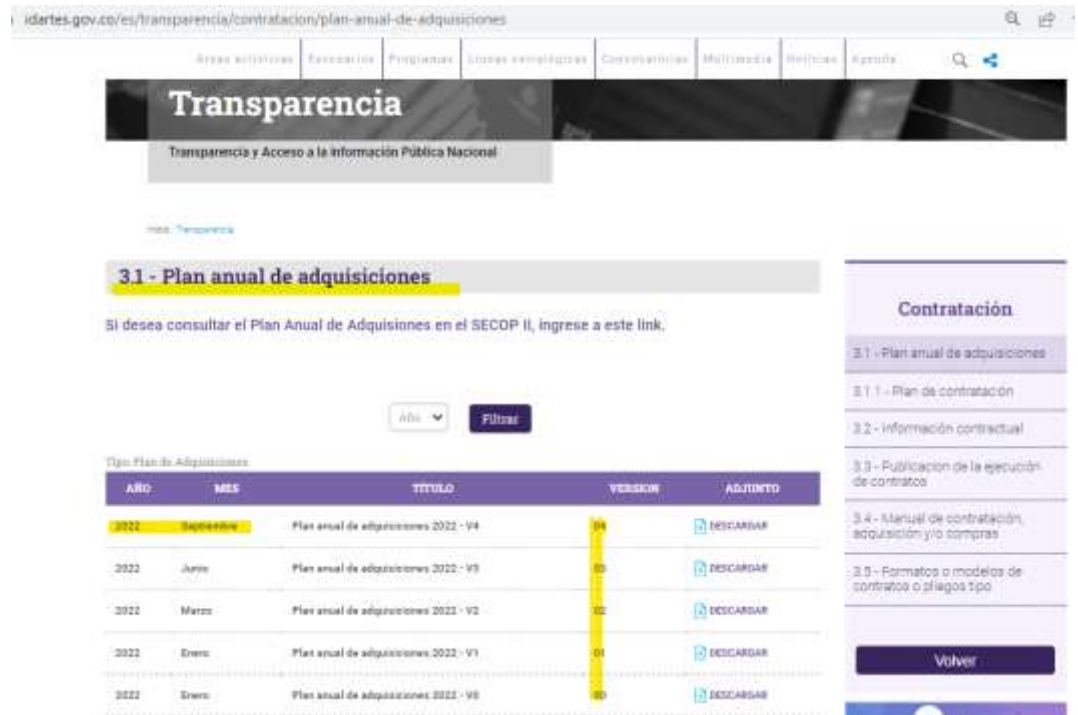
idartes.gov.co/es/transparencia/contratacion/plan-anual-de-adquisiciones

Áreas artísticas | Escenarios | Programas | Líneas estratégicas | Convocatorias | Multimedia | Noticias | Agenda

Transparencia

Transparencia y Acceso a la Información Pública Nacional

Inicio Transparencia

3.1 - Plan anual de adquisiciones

Si desea consultar el Plan Anual de Adquisiones en el SECOP II, ingrese a este link.

Año

Filtrar

Tipo Plan de Adquisiciones

| AÑO | MES | TÍTULO | VERSION | ADJUNTO |
|---|---|---|---|---|
| 2022 | Septiembre | Plan anual de adquisiciones 2022 - V4 | 04 | DESCARGAR |
| 2022 | Junio | Plan anual de adquisiciones 2022 - V3 | 03 | DESCARGAR |
| 2022 | Marzo | Plan anual de adquisiciones 2022 - V2 | 02 | DESCARGAR |
| 2022 | Enero | Plan anual de adquisiciones 2022 - V1 | 01 | DESCARGAR |
| 2022 | Enero | Plan anual de adquisiciones 2022 - V0 | 00 | DESCARGAR |

Contratación

3.1 - Plan anual de adquisiciones

3.1.1 - Plan de contratación

3.2 - Información contractual

3.3 - Publicación de la ejecución de contratos

3.4 - Manual de contratación, adquisición y/o compras

3.5 - Formatos o modelos de contratos o pliegos tipo

Volver